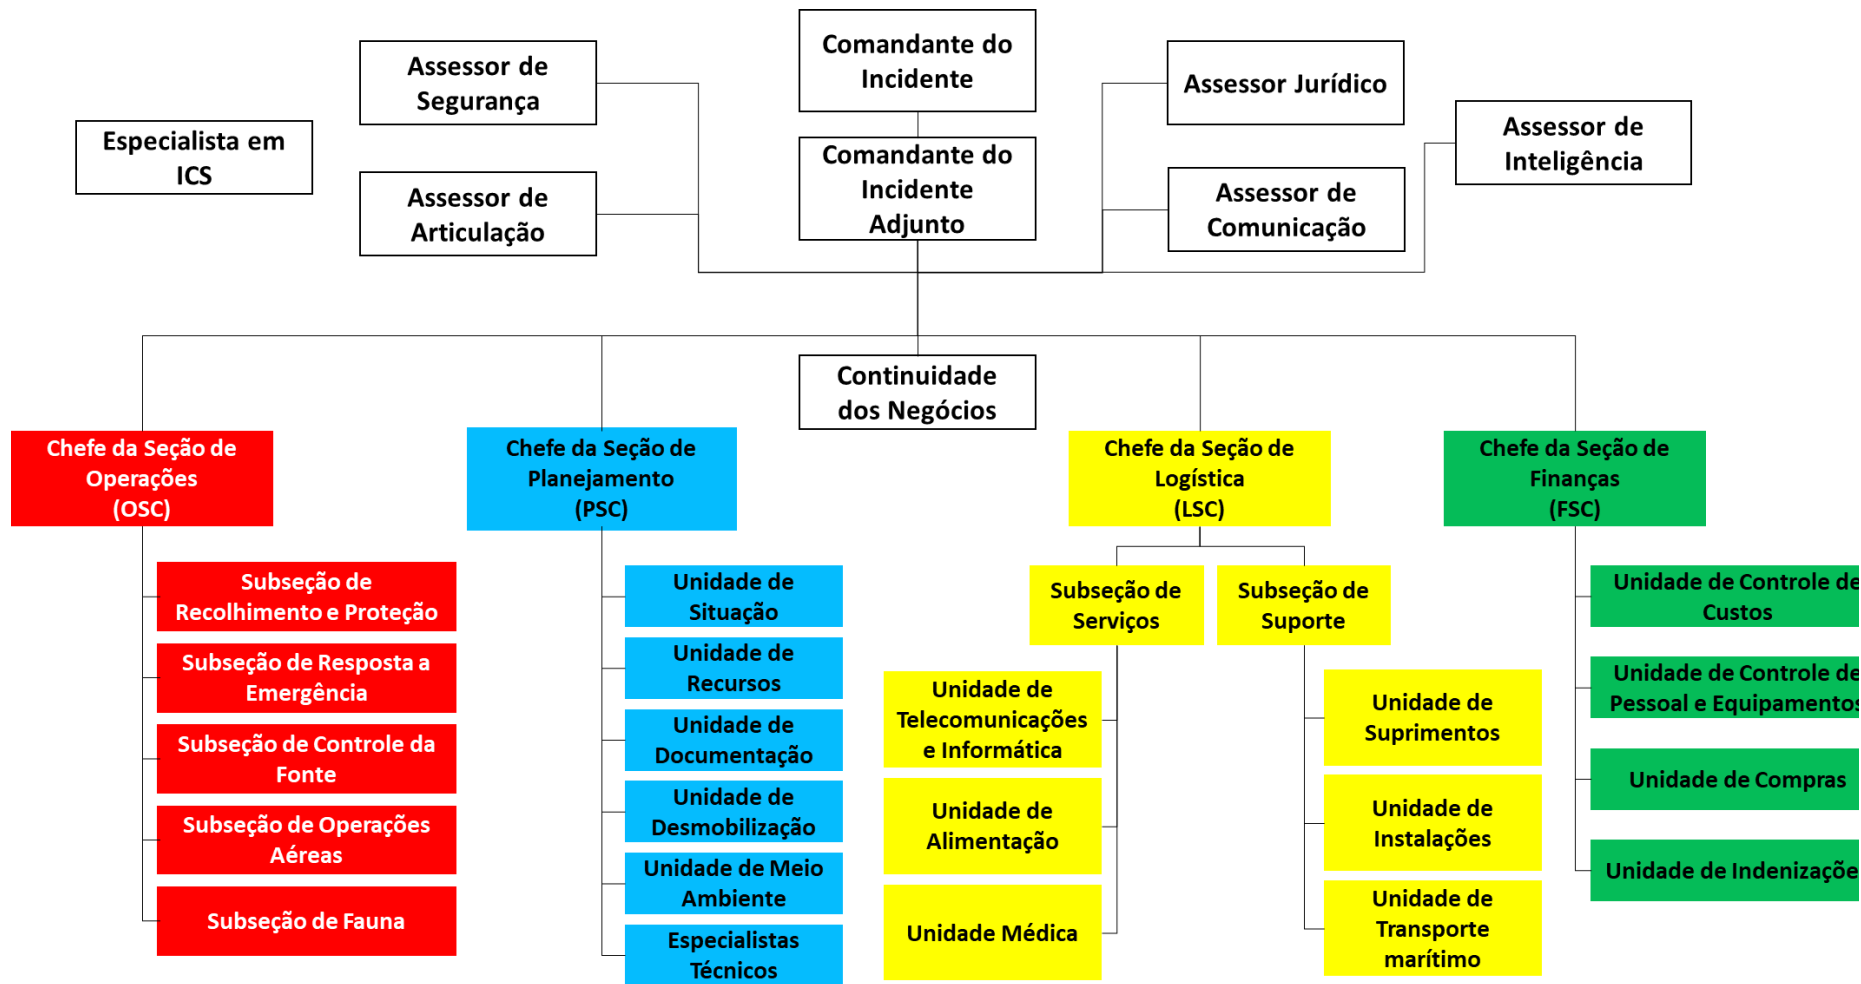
Especialista em ICS

Assessor de Segurança

Assessor de Articulação

Comandante do Incidente

Comandante do Incidente Adjunto

Assessor Jurídico

Assessor de Comunicação

Assessor de Inteligência

Continuidade dos Negócios

Chefe da Seção de Operações (OSC)

Subseção de Recolhimento e Proteção

Subseção de Resposta a Emergência

Subseção de Controle da Fonte

Subseção de Operações Aéreas

Subseção de Fauna

Chefe da Seção de Planejamento (PSC)

Unidade de Situação

Unidade de Recursos

Unidade de Documentação

Unidade de Desmobilização

Unidade de Meio Ambiente

Especialistas Técnicos

Chefe da Seção de Logística (LSC)

Subseção de Serviços

Subseção de Suporte

Unidade de Telecomunicações e Informática

Unidade de Alimentação

Unidade Médica

Unidade de Suprimentos

Unidade de Instalações

Unidade de Transporte marítimo

Chefe da Seção de Finanças (FSC)

Unidade de Controle de Custos

Unidade de Controle de Pessoal e Equipamentos

Unidade de Compras

Unidade de Indenizaçõe